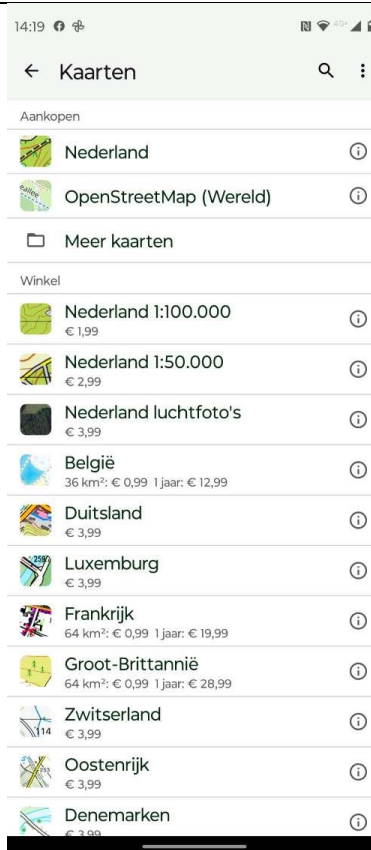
14:19

← Kaarten

Aankopen

Nederland

OpenStreetMap (Wereld)

Meer kaarten

Winkel

Nederland 1:100.000
€ 1,99

Nederland 1:50.000
€ 2,99

Nederland luchtfoto's
€ 3,99

België
36 km²: € 0,99 1 jaar: € 12,99

Duitsland
€ 3,99

Luxemburg
€ 3,99

Frankrijk
64 km²: € 0,99 1 jaar: € 19,99

Groot-Brittannië
64 km²: € 0,99 1 jaar: € 28,99

Zwitserland
€ 3,99

Oostenrijk
€ 3,99

Denemarken
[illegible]